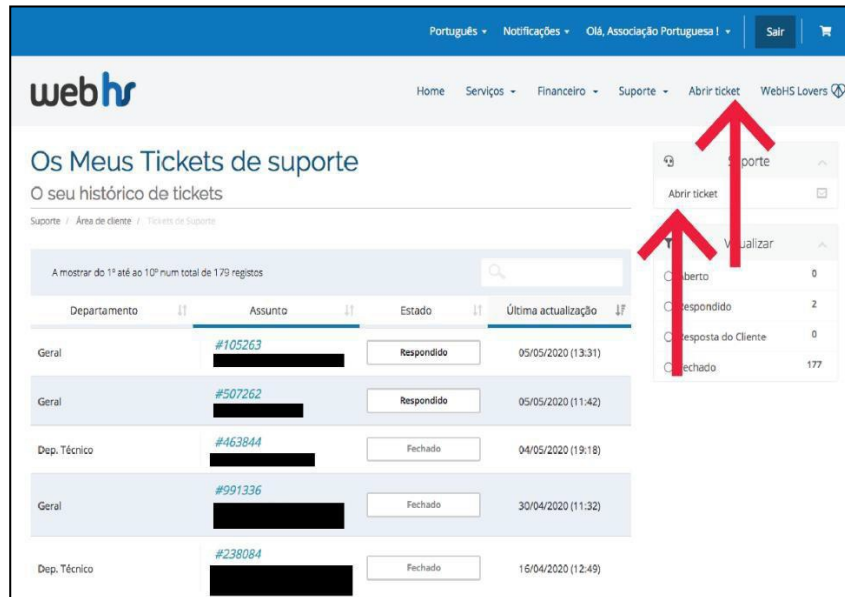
Português ▾ Notificações ▾ Olá, Associação Portuguesa ! ▾ Sair

webhs

Home Serviços ▾ Financeiro ▾ Suporte ▾ Abrir ticket WebHS Lovers

Os Meus Tickets de suporte

O seu histórico de tickets

Suporte / Área de cliente / Tickets de Suporte

A mostrar do 1º até ao 10º num total de 179 registos

| Departamento | Assunto | Estado | Última actualização |
|---|---|---|---|
| Geral | #105263 | Respondido | 05/05/2020 (13:31) |
| Geral | #507262 | Respondido | 05/05/2020 (11:42) |
| Dep. Técnico | #463844 | Fechado | 04/05/2020 (19:18) |
| Geral | #991336 | Fechado | 30/04/2020 (11:32) |
| Dep. Técnico | #238084 | Fechado | 16/04/2020 (12:49) |

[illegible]porte

Abrir ticket

V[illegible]ualizar

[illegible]berto 0

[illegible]espondido 2

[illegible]esposta do Cliente 0

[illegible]echado 177